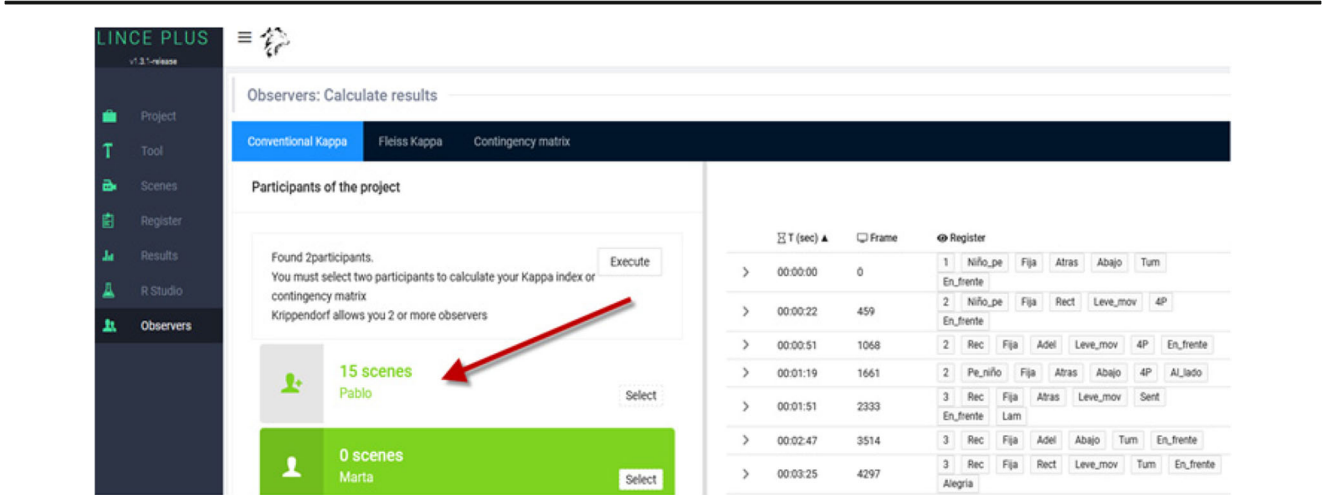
LINCE PLUS
v1.3.1-release

Project
Tool
Scenes
Register
Results
R Studio
Observers

Observers: Calculate results

Conventional Kappa
Fleiss Kappa
Contingency matrix

Participants of the project

Found 2participants.
You must select two participants to calculate your Kappa index or contingency matrix
Krippendorf allows you 2 or more observers

Execute

15 scenes
Pablo
Select

0 scenes
Marta
Select

| | T (sec) ▲ | Frame | Register |
|---|---|---|---|
| > | 00:00:00 | 0 | 1 Niño_pe Fija Atras Abajo Tum En_frente |
| > | 00:00:22 | 459 | 2 Niño_pe Fija Rect Leve_mov 4P En_frente |
| > | 00:00:51 | 1068 | 2 Rec Fija Adel Leve_mov 4P En_frente |
| > | 00:01:19 | 1661 | 2 Pe_niño Fija Atras Abajo 4P Al_lado |
| > | 00:01:51 | 2333 | 3 Rec Fija Atras Leve_mov Sent En_frente Lam |
| > | 00:02:47 | 3514 | 3 Rec Fija Adel Abajo Tum En_frente |
| > | 00:03:25 | 4297 | 3 Rec Fija Rect Leve_mov Tum En_frente Alegria |